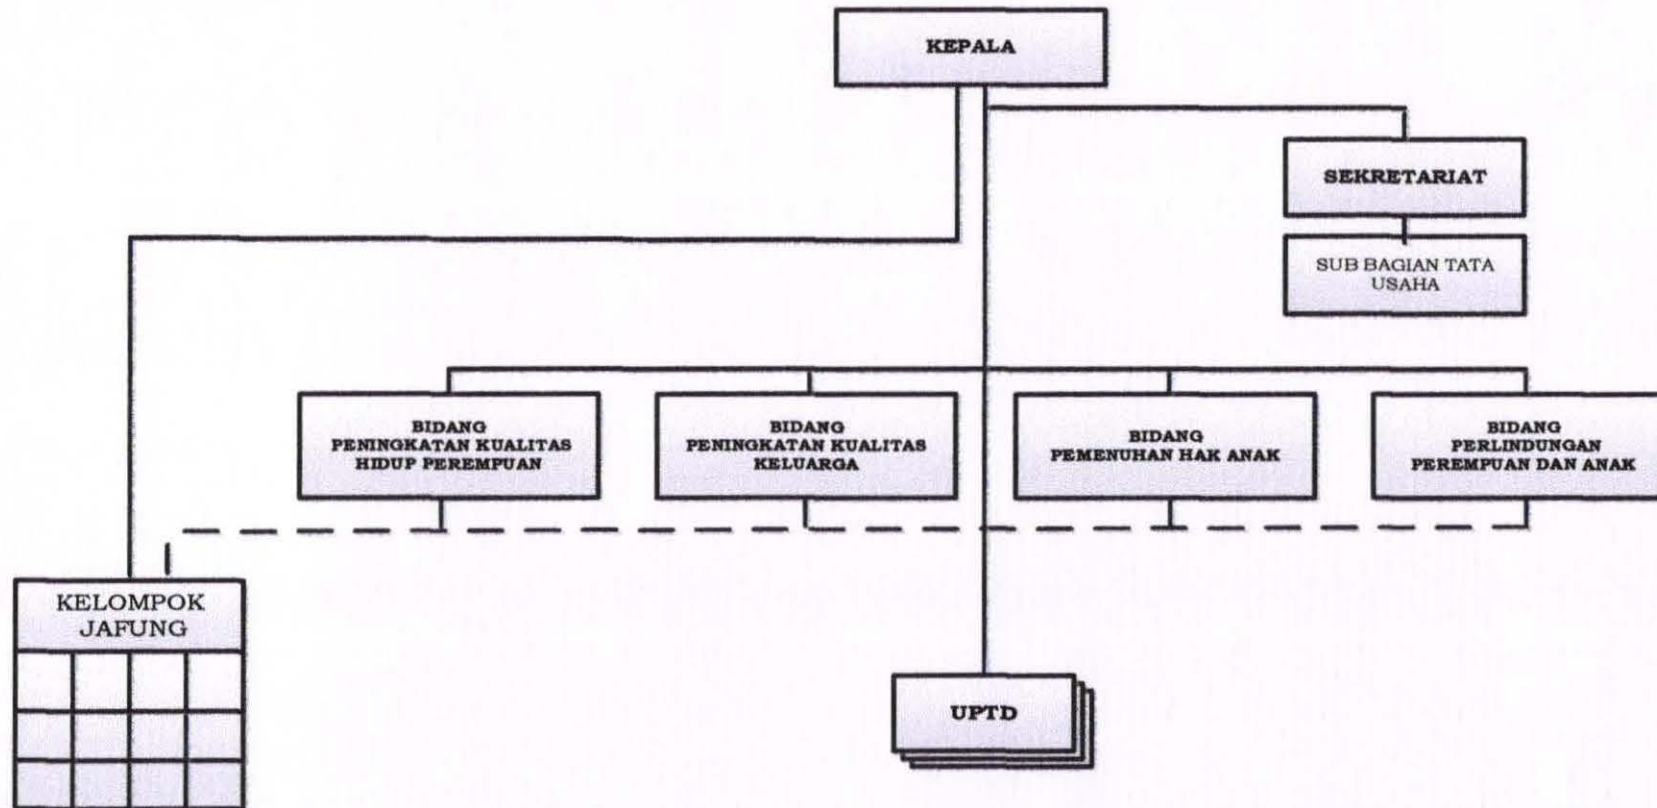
KEPALA

SEKRETARIAT

SUB BAGIAN TATA USAHA

BIDANG PENINGKATAN KUALITAS HIDUP PEREMPUAN

BIDANG PENINGKATAN KUALITAS KELUARGA

BIDANG PEMENUHAN HAK ANAK

BIDANG PERLINDUNGAN PEREMPUAN DAN ANAK

KELOMPOK JAFUNG

UPTD